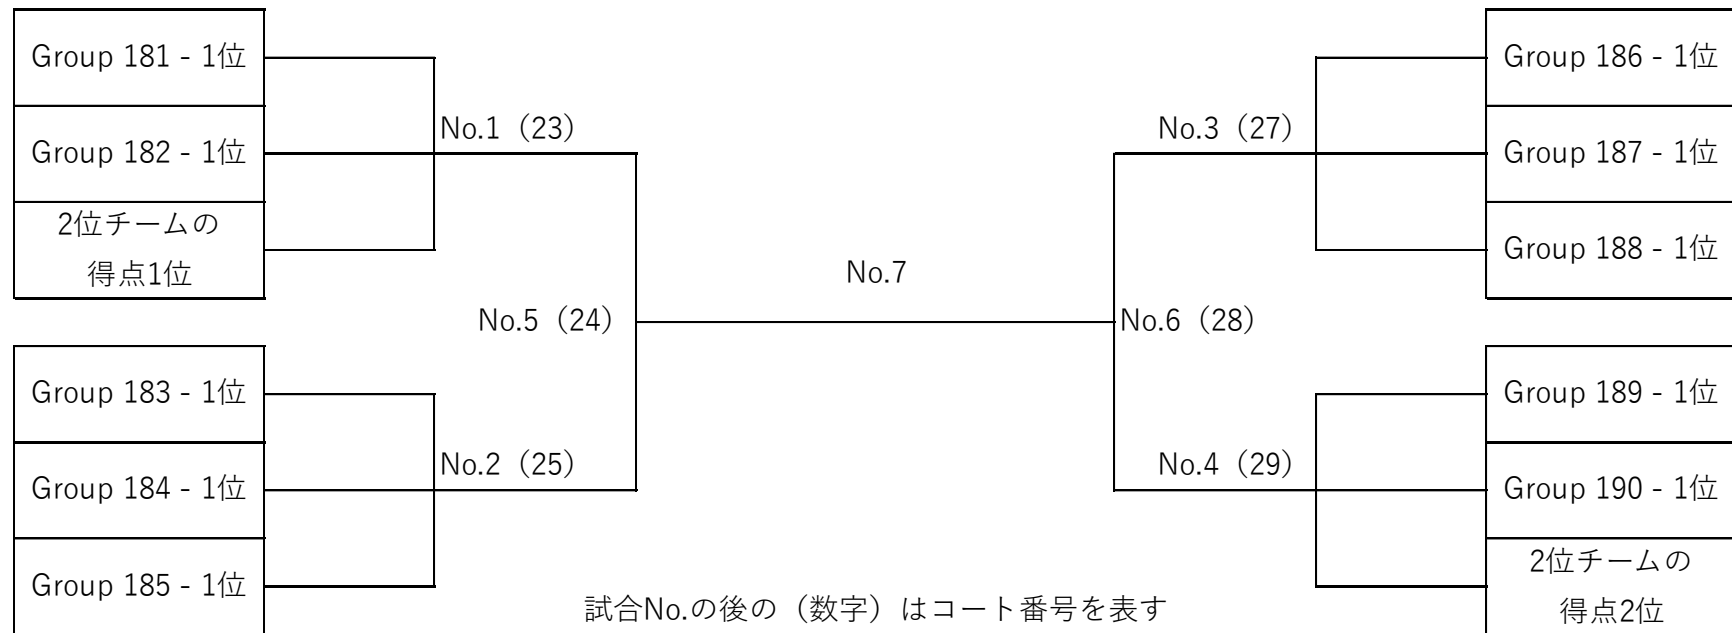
Group 181 - 1位

Group 182 - 1位

2位チームの得点1位

No.1（23）

No.5（24）

Group 183 - 1位

Group 184 - 1位

Group 185 - 1位

No.2（25）

No.7

Group 186 - 1位

Group 187 - 1位

Group 188 - 1位

No.3（27）

No.6（28）

Group 189 - 1位

Group 190 - 1位

2位チームの得点2位

No.4（29）

試合No.の後の（数字）はコート番号を表す